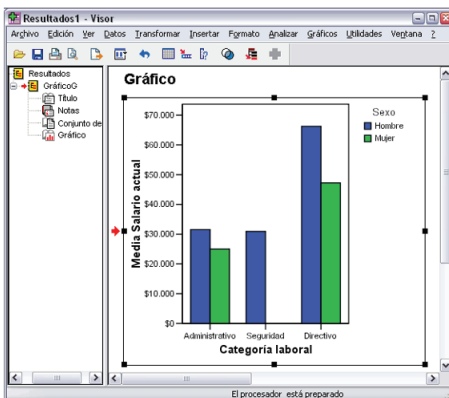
Resultados1 - Visor

Archivo Edición Ver Datos Transformar Insertar Formato Analizar Gráficos Utilidades Ventana ?

Resultados
GráficoG
Título
Notas
Conjunto de
Gráfico

Gráfico

Media Salario actual

$70.000
$60.000
$50.000
$40.000
$30.000
$20.000
$10.000
$0

Administrativo Seguridad Directivo

Categoría laboral

Sexo
Hombre
Mujer

El procesador está preparado